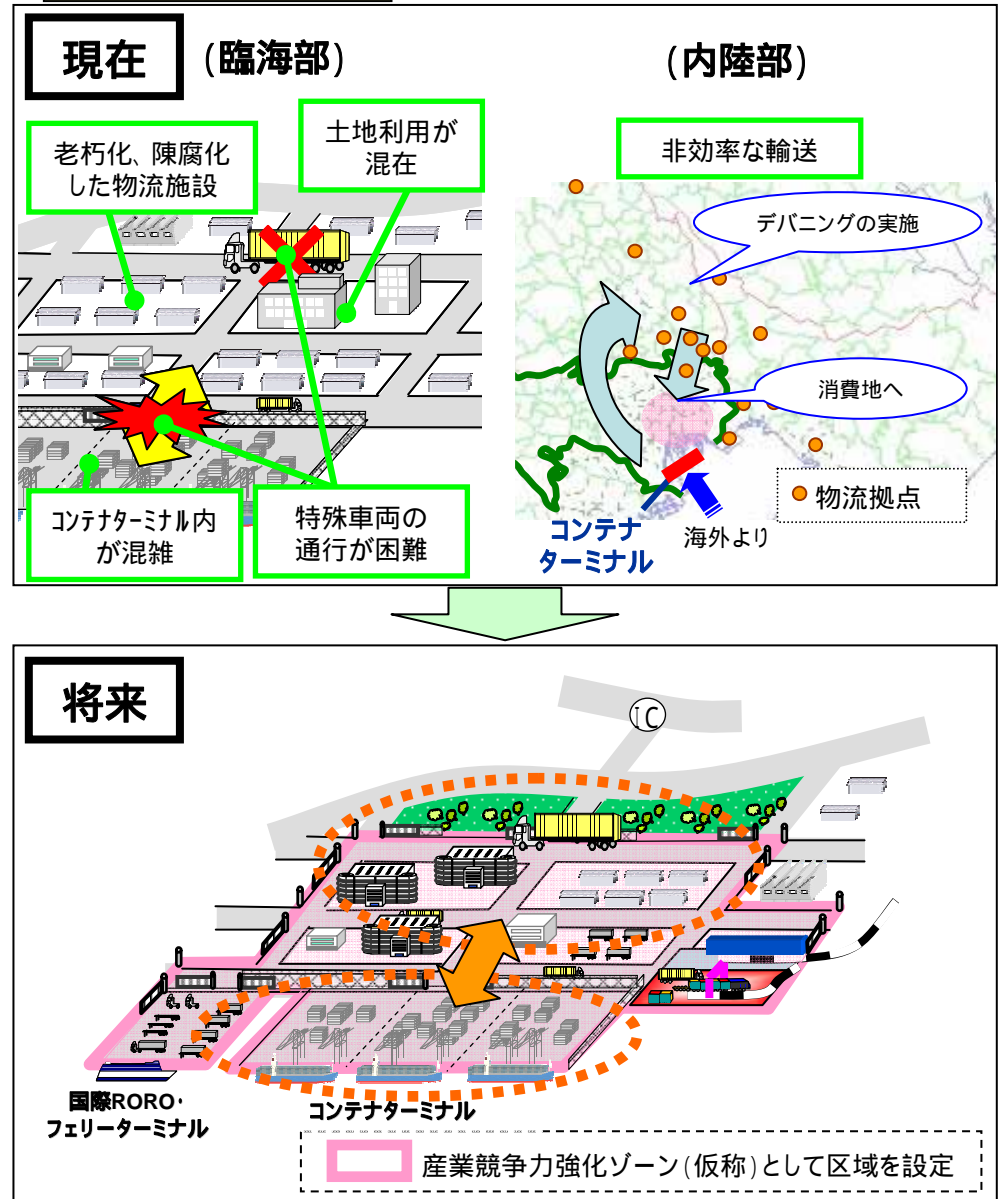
現在 （臨海部）

（内陸部）

老朽化、陳腐化した物流施設

土地利用が混在

非効率な輸送

デバニングの実施

消費地へ

物流拠点

コンテナターミナル内が混雑

特殊車両の通行が困難

コンテナターミナル

海外より

将来

IC

国際RORO・フェリーターミナル

コンテナターミナル

産業競争力強化ゾーン（仮称）として区域を設定